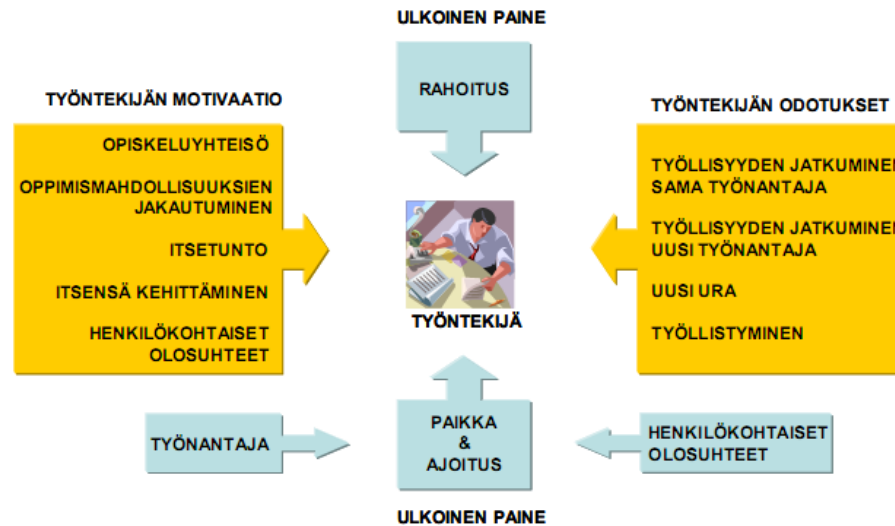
ULKOINEN PAINE

RAHOITUS

TYÖNTEKIJÄN MOTIVAATIO

OPISKELUYHTEISÖ

OPPIMISMAHDOLLISUUKSIEN JAKAUTUMINEN

ITSETUNTO

ITSENSÄ KEHITTÄMINEN

HENKILÖKOHTAISET OLOSUHTEET

TYÖNTEKIJÄN ODOTUKSET

TYÖLLISYYDEN JATKUMINEN SAMA TYÖNANTAJA

TYÖLLISYYDEN JATKUMINEN UUSI TYÖNANTAJA

UUSI URA

TYÖLLISTYMINEN

TYÖNTEKIJÄ

TYÖNANTAJA

PAIKKA & AJOITUS

HENKILÖKOHTAISET OLOSUHTEET

ULKOINEN PAINE